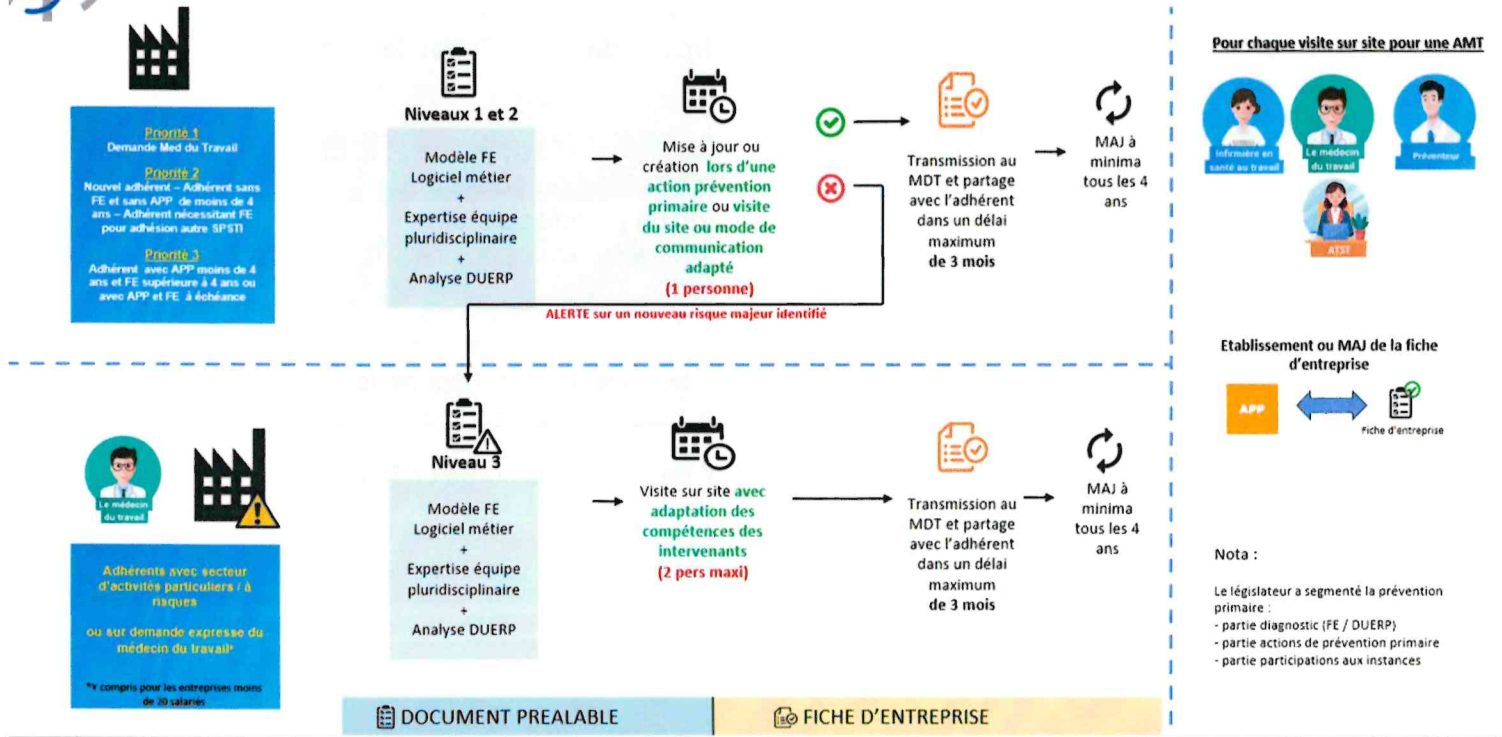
Priorité 1
Demande Med du Travail

Priorité 2
Nouvel adhérent – Adhérent sans FE et sans APP de moins de 4 ans – Adhérent nécessitant FE pour adhésion autre SPSTI

Priorité 3
Adhérent avec APP moins de 4 ans et FE supérieure à 4 ans ou avec APP et FE à échéance

Niveaux 1 et 2

Modèle FE
Logiciel métier
+
Expertise équipe pluridisciplinaire
+
Analyse DUERP

Mise à jour ou création lors d'une action prévention primaire ou visite du site ou mode de communication adapté
(1 personne)

Transmission au MDT et partage avec l'adhérent dans un délai maximum de 3 mois

MAJ à minima tous les 4 ans

ALERTE sur un nouveau risque majeur identifié

Pour chaque visite sur site pour une AMT

Infirmière en santé au travail

Le médecin du travail

Préventeur

ATST

Etablissement ou MAJ de la fiche d'entreprise

APP

Fiche d'entreprise

Le médecin du travail

Adhérents avec secteur d'activités particuliers / à risques

ou sur demande expresse du médecin du travail*

*Y compris pour les entreprises moins de 20 salariés

Niveau 3

Modèle FE
Logiciel métier
+
Expertise équipe pluridisciplinaire
+
Analyse DUERP

Visite sur site avec adaptation des compétences des intervenants
(2 pers maxi)

Transmission au MDT et partage avec l'adhérent dans un délai maximum de 3 mois

MAJ à minima tous les 4 ans

Nota :

Le législateur a segmenté la prévention primaire :
- partie diagnostic (FE / DUERP)
- partie actions de prévention primaire
- partie participations aux instances

DOCUMENT PREALABLE

FICHE D'ENTREPRISE